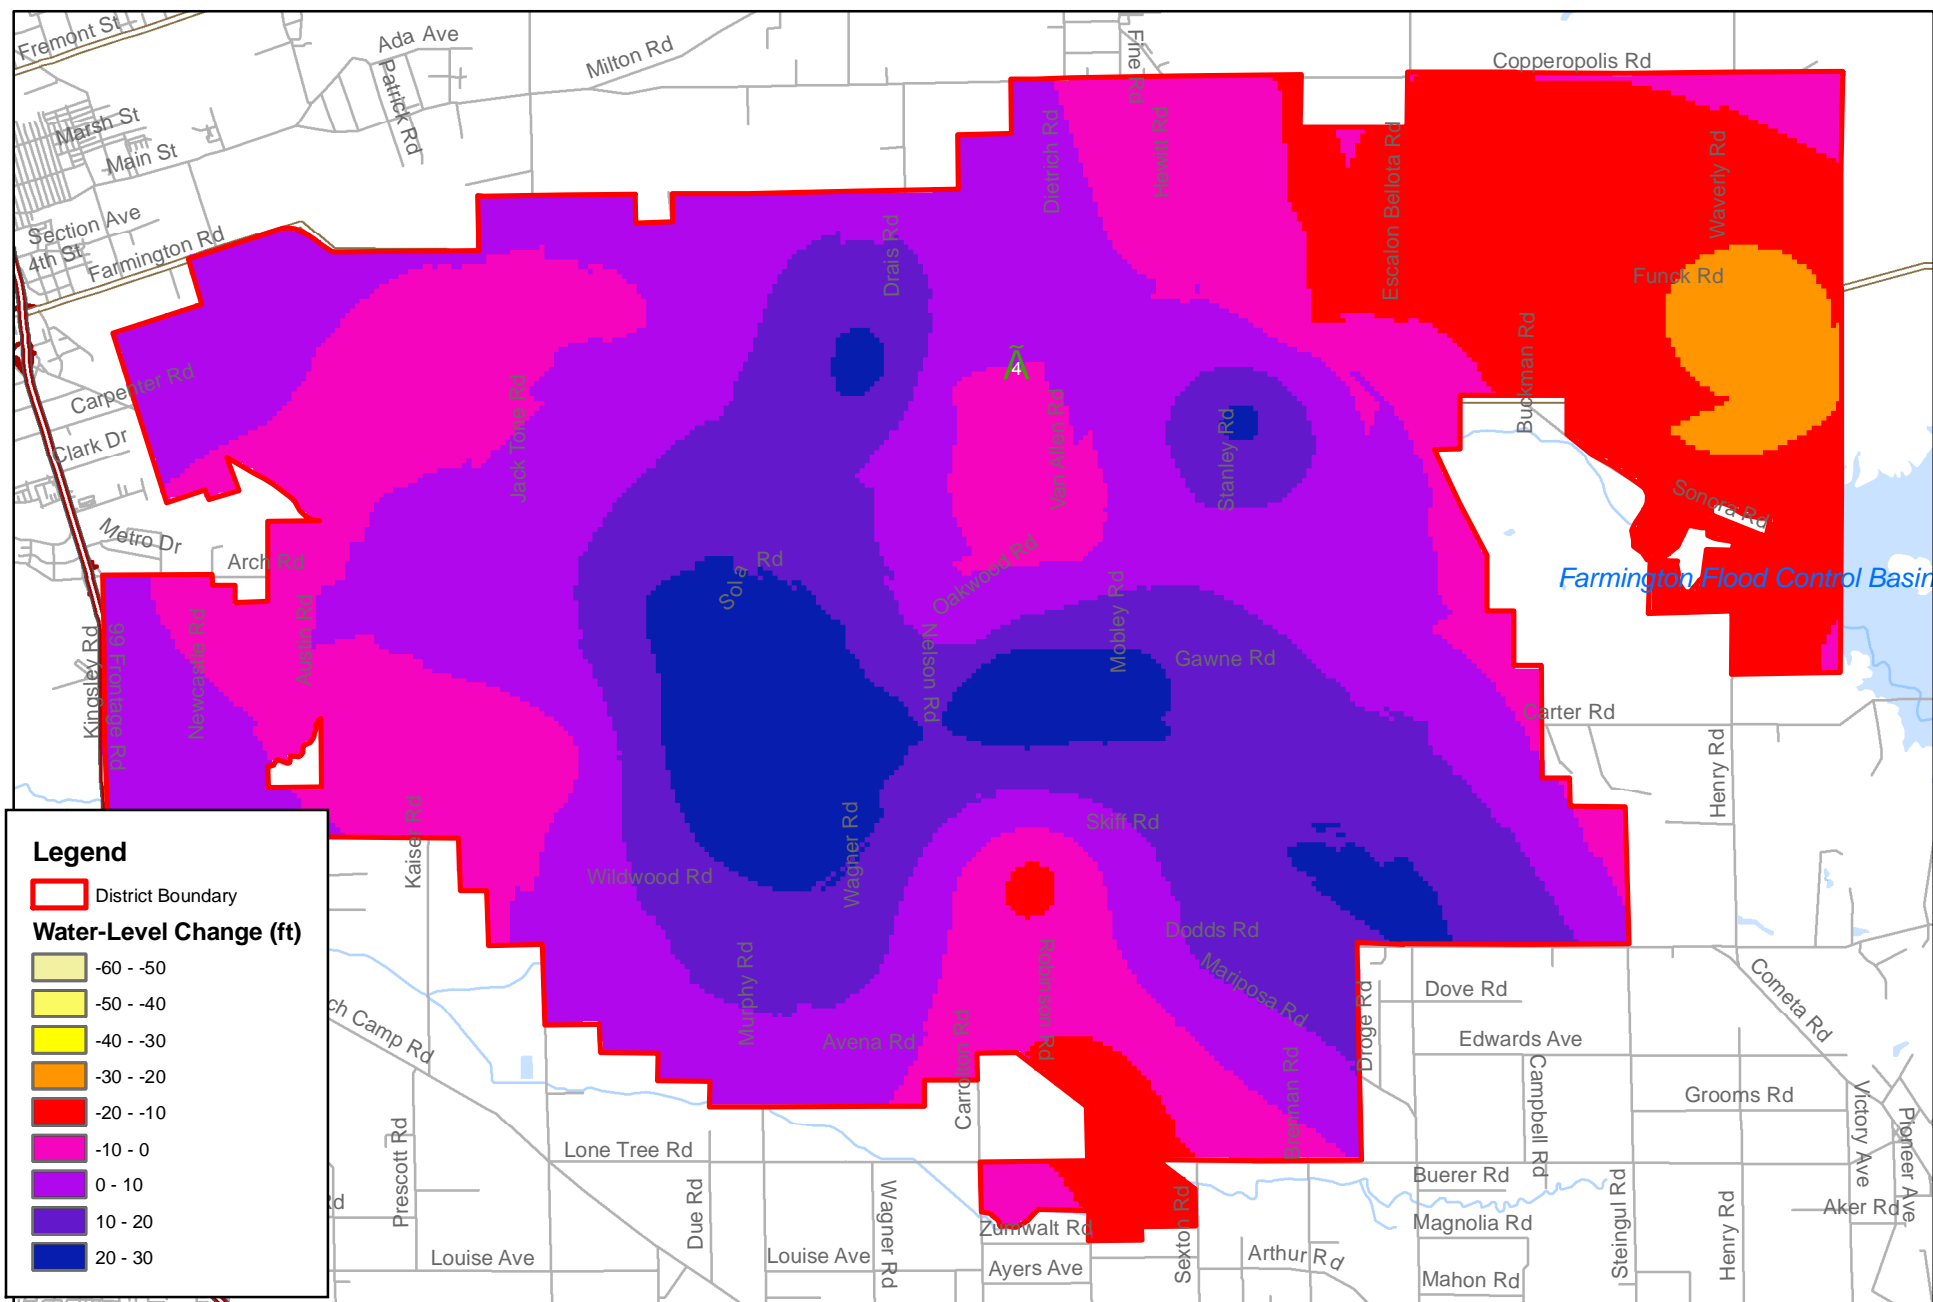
Fremont St
Ada Ave
Milton Rd
Fine Rd
Copperopolis Rd
Patrick Rd
Marsh St
Main St
Dietrich Rd
Hewitt Rd
Escalon Bellota Rd
Waverly Rd
Section Ave
4th St
Farmington Rd
Drais Rd
Funck Rd
Carpenter Rd
Clark Dr
Jack Tone Rd
4
Van Allen Rd
Stanley Rd
Buckman Rd
Sonora Rd
Metro Dr
Arch Rd
Sola Rd
Oakwood Rd
Farmington Flood Control Basin
Kingsley Rd
99 Frontage Rd
Newcastle Rd
Austin Rd
Nelson Rd
Mobley Rd
Gawne Rd
Carter Rd
Henry Rd
Skiff Rd
Kaiser Rd
Wildwood Rd
Wagner Rd
Dodds Rd
Mariposa Rd
Dove Rd
Cometa Rd
Edwards Ave
Droge Rd
ch Camp Rd
Murphy Rd
Avena Rd
Carrolton Rd
Robinson Rd
Campbell Rd
Grooms Rd
Victory Ave
Pioneer Ave
Prescott Rd
Lone Tree Rd
Frazer Rd
Buerer Rd
Aker Rd
Due Rd
Wagner Rd
Zumwalt Rd
Sexton Rd
Magnolia Rd
Steingul Rd
Henry Rd
Louise Ave
Louise Ave
Ayers Ave
Arthur Rd
Mahon Rd
Legend
District Boundary
Water-Level Change (ft)
-60 - -50
-50 - -40
-40 - -30
-30 - -20
-20 - -10
-10 - 0
0 - 10
10 - 20
20 - 30